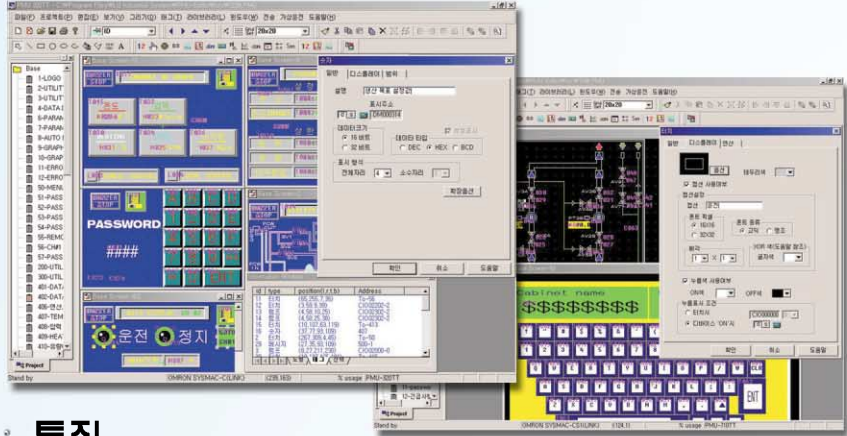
파일(F) 프로젝트(P) 편집(E) 보기(V) 그리기(G) 태그(T) 라이브러리(L) 윈도우(W) 전송 가상운전 도움말(H)

Base
1-LOGO
2-UTILIT
3-UTILIT
4-DATA
6-PARAM
7-PARAM
8-AUTO
9-GRAP
10-GRAP
11-ERRO
12-ERRO
50-MENU
51-PASS
52-PASS
53-PASS
54-PASS
55-REMO
56-CH#1
57-PASS
200-UTIL
300-UTIL
401-DAT
402-DAT
406-입력
407-TEM
408-입력
409-HEA

Project

PASSWORD
####

운전 정지

수치
일반 디스플레이 범위
설명 생산 목표 설정치
표시주소
데이터크기
16 비트
32 비트
데이터 타입
DEC HEX BCD
표시 방식
전체자리 4 소수자리
확장옵션
확인 취소 도움말

| id | type | position(l,r,t,b) | Address |
|---|---|---|---|
| 11 | 터치 | (65,255,7,36) | To=56 |
| 12 | 터치 | (3,58,9,39) | CIO00200-2 |
| 13 | 램프 | (4,58,10,25) | CIO00200-2 |
| 14 | 램프 | (4,58,26,38) | CIO00200-1 |
| 15 | 터치 | (10,197,63,119) | To=413 |
| 16 | 수치 | (37,77,93,109) | 407 |
| 17 | 터치 | (267,306,6,46) | To=50 |
| 18 | 동시터 | (37,95,93,109) | 500 |
| 19 | 램프 | | CIO02000-0 |

Stand by
OMRON SYSMAC-CS(LINK) (239,163) % usage PMU-330TT

터치
일반 디스플레이 연산
점선 사용여부
점선 설정
점선 점선
점선 획을 1도이상
점선 종류
고치 생략
두께
XOR 색(도움말 참조)
공개색
누름색 사용여부
ON색 OFF색
누름표시 조건
터치시
CIR/LS 'ON'시
확인 취소 도움말

cabinet name
$$$$$$$$
ENT

Stand by
OMRON SYSMAC-CS(LINK) (124,1) % usage PMU-710TT

특징